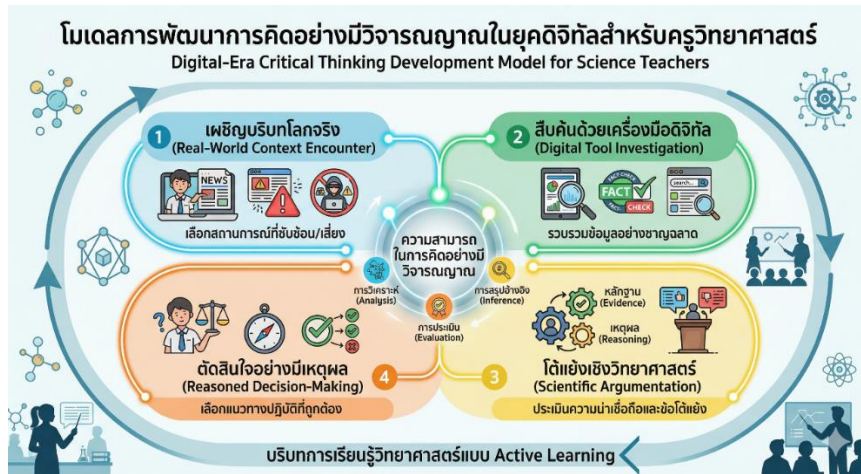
โมเดลการพัฒนาการคิดอย่างมีวิจารณญาณในยุคดิจิทัลสำหรับครูวิทยาศาสตร์
Digital-Era Critical Thinking Development Model for Science Teachers

1 เผชิญบริบทโลกจริง
(Real-World Context Encounter)

NEWS

เลือกสถานการณ์ที่ซับซ้อน/เสี่ยง

2 สืบค้นด้วยเครื่องมือดิจิทัล
(Digital Tool Investigation)

FACT CHECK

รวบรวมข้อมูลอย่างชาญฉลาด

ความสามารถในการคิดอย่างมีวิจารณญาณ

การวิเคราะห์
(Analysis)

การสรุปอ้างอิง
(Inference)

การประเมิน
(Evaluation)

4 ตัดสินใจอย่างมีเหตุผล
(Reasoned Decision-Making)

เลือกแนวทางปฏิบัติที่ถูกต้อง

หลักฐาน
(Evidence)

เหตุผล
(Reasoning)

3 โต้แย้งเชิงวิทยาศาสตร์
(Scientific Argumentation)

ประเมินความน่าเชื่อถือและข้อโต้แย้ง

บริบทการเรียนรู้วิทยาศาสตร์แบบ Active Learning